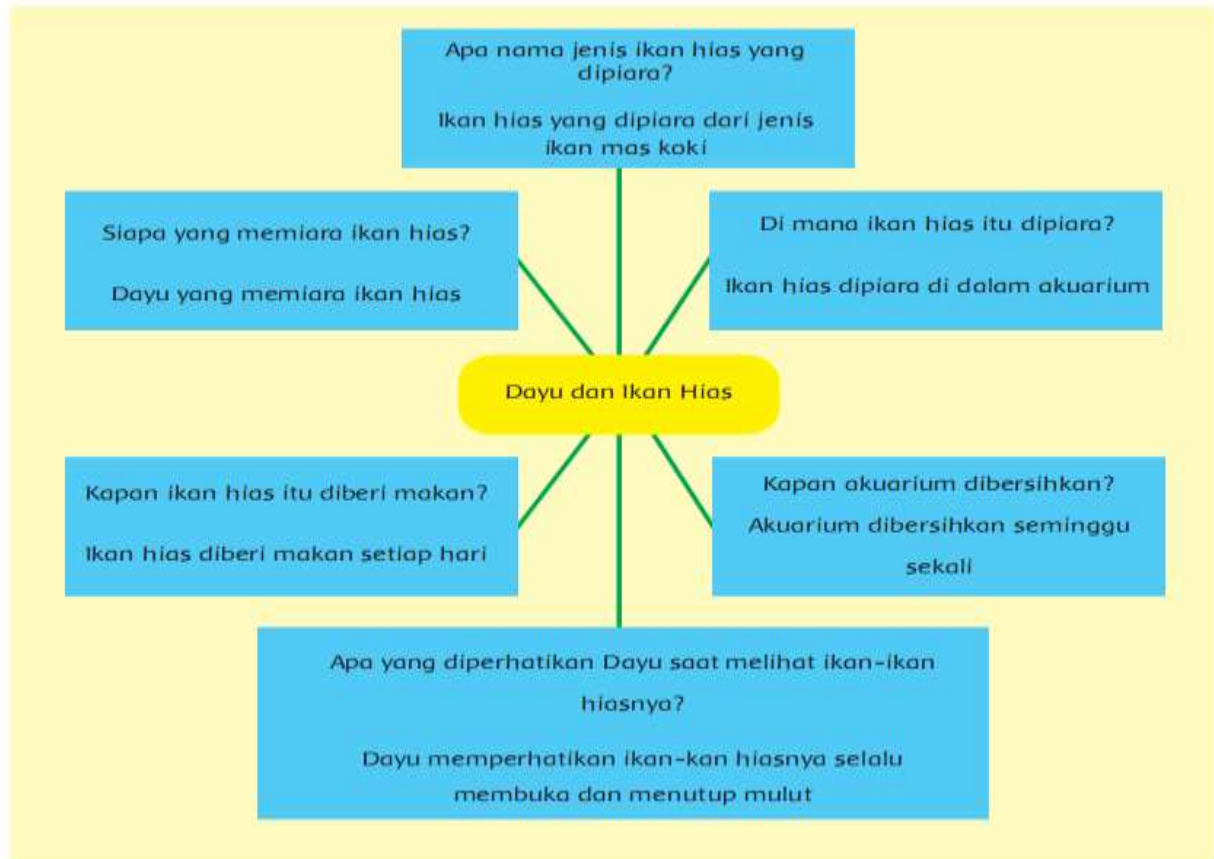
Apa nama jenis ikan hias yang dipiara?

Ikan hias yang dipiara dari jenis ikan mas koki

Siapa yang memiara ikan hias?

Dayu yang memiara ikan hias

Di mana ikan hias itu dipiara?

Ikan hias dipiara di dalam akuarium

Dayu dan Ikan Hias

Kapan ikan hias itu diberi makan?

Ikan hias diberi makan setiap hari

Kapan akuarium dibersihkan?

Akuarium dibersihkan seminggu sekali

Apa yang diperhatikan Dayu saat melihat ikan-ikan hiasnya?

Dayu memperhatikan ikan-kan hiasnya selalu membuka dan menutup mulut